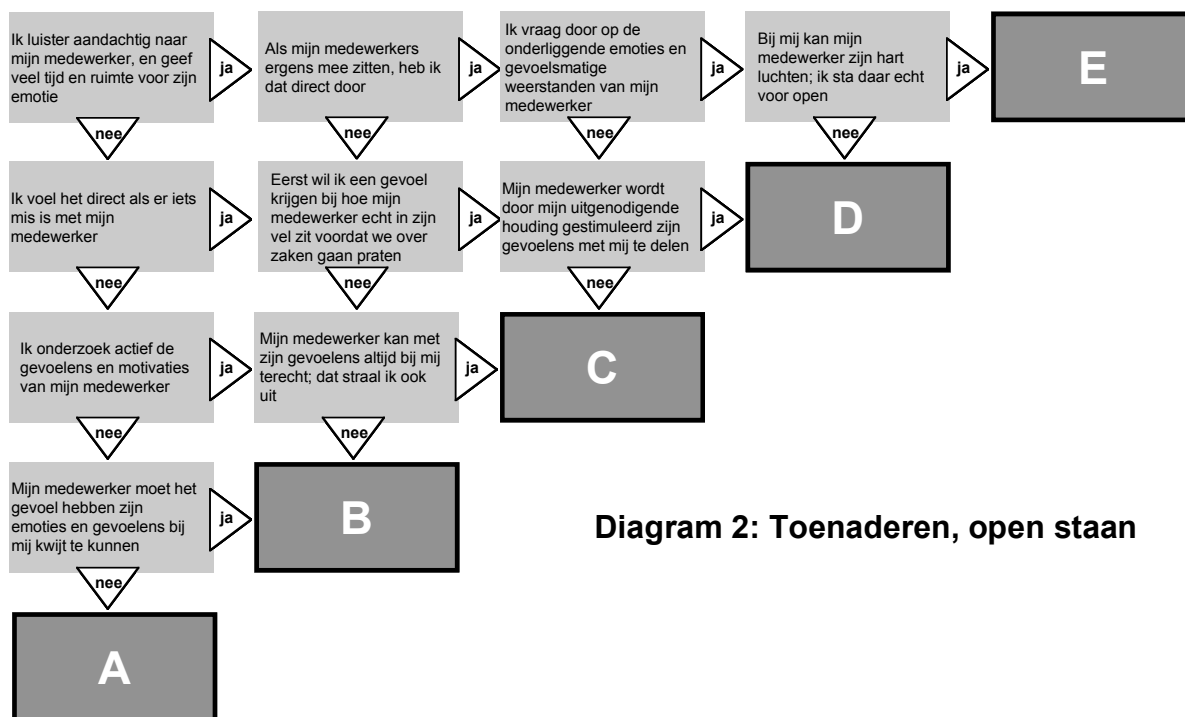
Ik luister aandachtig naar mijn medewerker, en geef veel tijd en ruimte voor zijn emotie

ja

Als mijn medewerkers ergens mee zitten, heb ik dat direct door

ja

Ik vraag door op de onderliggende emoties en gevoelsmatige weerstanden van mijn medewerker

ja

Bij mij kan mijn medewerker zijn hart luchten; ik sta daar echt voor open

ja

E

nee

nee

nee

nee

Ik voel het direct als er iets mis is met mijn medewerker

ja

Eerst wil ik een gevoel krijgen bij hoe mijn medewerker echt in zijn vel zit voordat we over zaken gaan praten

ja

Mijn medewerker wordt door mijn uitgenodigde houding gestimuleerd zijn gevoelens met mij te delen

ja

D

nee

nee

nee

Ik onderzoek actief de gevoelens en motivaties van mijn medewerker

ja

Mijn medewerker kan met zijn gevoelens altijd bij mij terecht; dat straal ik ook uit

ja

C

nee

nee

Mijn medewerker moet het gevoel hebben zijn emoties en gevoelens bij mij kwijt te kunnen

ja

B

Diagram 2: Toenaderen, open staan

nee

A